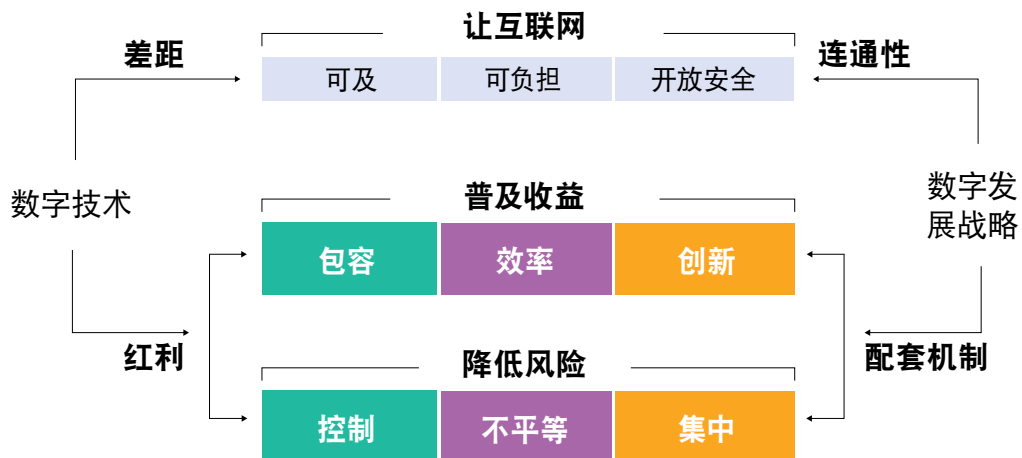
让互联网

差距

连通性

| 可及 | 可负担 | 开放安全 |
|---|---|---|

数字技术

数字发展战略

普及收益

| 包容 | 效率 | 创新 |
|---|---|---|

红利

配套机制

降低风险

| 控制 | 不平等 | 集中 |
|---|---|---|